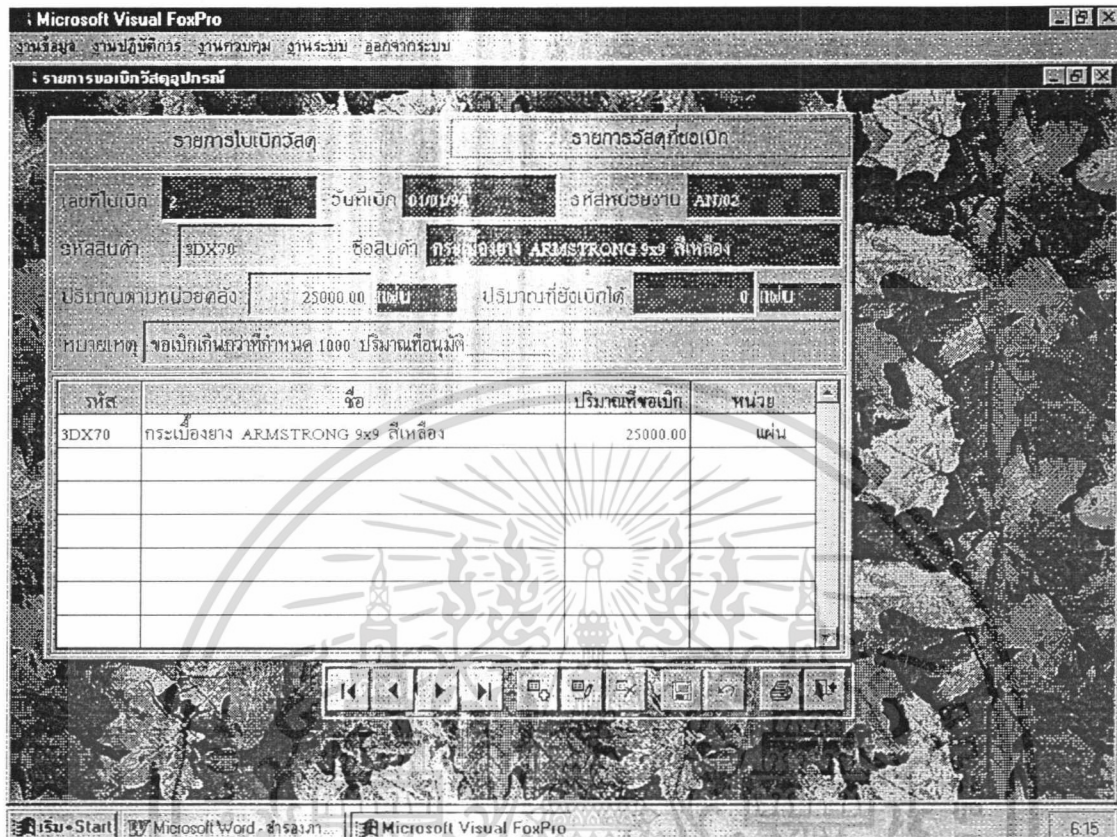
Microsoft Visual FoxPro

งานข้อมูล งานปฏิบัติการ งานควบคุม งานระบบ ออกจากระบบ

รายการขอเบิกวัสดุอุปกรณ์

รายการใบเบิกวัสดุ

รายการวัสดุที่ขอเบิก

เลขที่ใบเบิก 2

วันที่เบิก 01/01/94

รหัสหน่วยงาน AN/02

รหัสสินค้า 3DX70

ชื่อสินค้า กระเบื้องยาง ARMSTRONG 9x9 สีเหลือง

ปริมาณตามหน่วยคลัง 25000.00 แผ่น

ปริมาณที่ยังเบิกได้ 0 แผ่น

หมายเหตุ ขอเบิกเกินกว่าที่กำหนด 1000 ปริมาณที่อนุมัติ

| รหัส | ชื่อ | ปริมาณที่ขอเบิก | หน่วย |
|---|---|---|---|
| 3DX70 | กระเบื้องยาง ARMSTRONG 9x9 สีเหลือง | 25000.00 | แผ่น |

เริ่ม Start

Microsoft Word - ชำระเงิ...

Microsoft Visual FoxPro

6:15